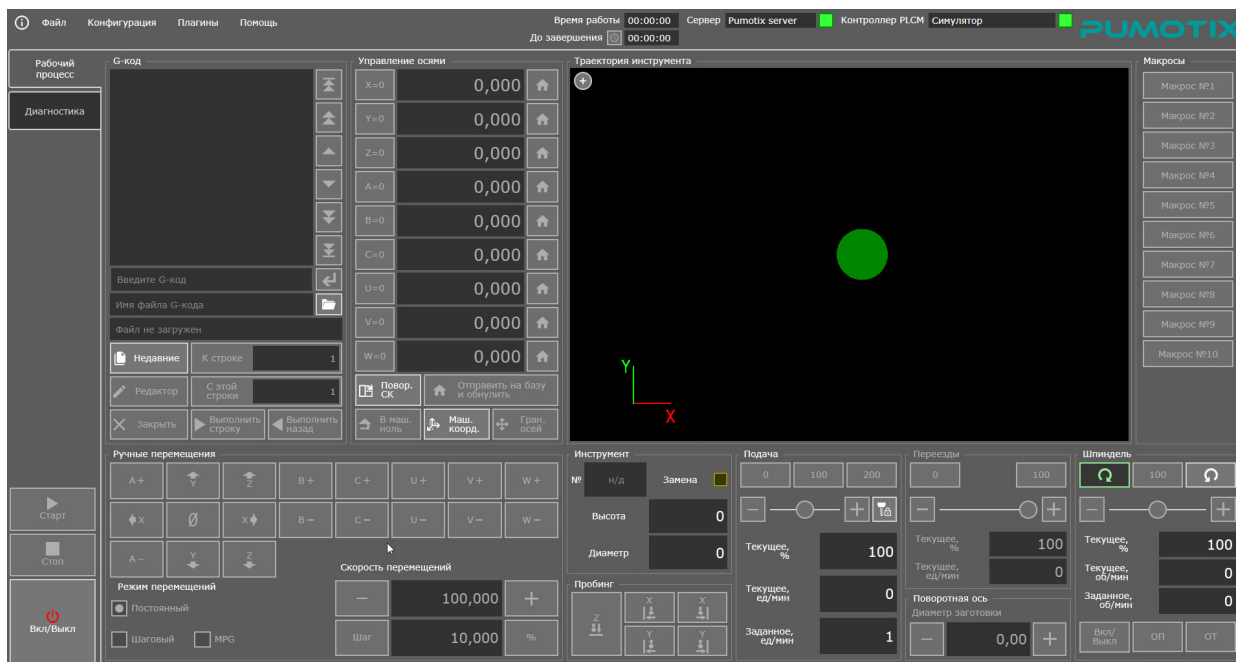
Файл Конфигурация Плагины Помощь

Время работы 00:00:00
До завершения 00:00:00
Сервер Pumotix server
Контроллер PLCM Симулятор
PUMOTIX

Рабочий процесс
Диагностика

G-код
Введите G-код
Имя файла G-кода
Файл не загружен
Недавние
К строке 1
Редактор
С этой строки 1
Закрыть
Выполнить строку
Выполнить назад

Управление осями
X=0 0,000
Y=0 0,000
Z=0 0,000
A=0 0,000
B=0 0,000
C=0 0,000
U=0 0,000
V=0 0,000
W=0 0,000
Повор. СК
Отправить на базу и обнулить
В маш. ноль
Маш. коорд.
Гран. осей

Траектория инструмента
+
Y
X

Макросы
Макрос №1
Макрос №2
Макрос №3
Макрос №4
Макрос №5
Макрос №6
Макрос №7
Макрос №8
Макрос №9
Макрос №10

Старт
Стоп
Вкл/Выкл

Ручные перемещения
A+ Y Z B+ C+ U+ V+ W+
X Ø X B− C− U− V− W−
A− Y Z
Режим перемещений
Постоянный
Шаговый
MPG
Скорость перемещений
− 100,000 +
Шаг 10,000 %

Инструмент
№ н/д
Замена
Высота 0
Диаметр 0

Пробинг
Z X X Y Y

Подача
0 100 200
− +
Текущее, % 100
Текущее, ед/мин 0
Заданное, ед/мин 1

Переезды
0 100
− +
Текущее, % 100
Текущее, ед/мин 0

Поворотная ось
Диаметр заготовки
− 0,00 +

Шпиндель
100
− +
Текущее, % 100
Текущее, об/мин 0
Заданное, об/мин 0
Вкл/Выкл ОП ОТ